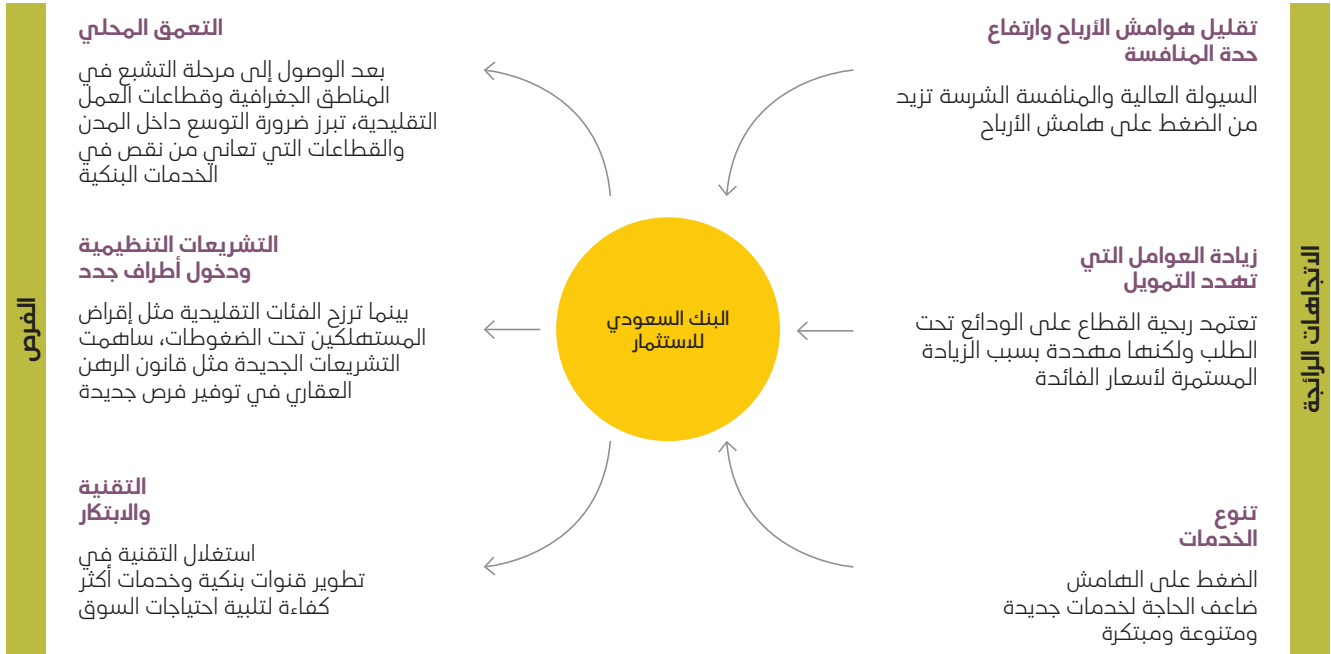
الاتجاهات الرائجة

تقليل هوامش الأرباح وارتفاع حدة المنافسة

السيولة العالية والمنافسة الشرسة تزيد من الضغط على هامش الأرباح

زيادة العوامل التي تهدد التمويل

تعتمد ربحية القطاع على الودائع تحت الطلب ولكنها مهددة بسبب الزيادة المستمرة لأسعار الفائدة

تنوع الخدمات

الضغط على الهامش ضاعف الحاجة لخدمات جديدة ومتنوعة ومبتكرة

البنك السعودي للاستثمار

الفرص

التعمق المحلي

بعد الوصول إلى مرحلة التشبع في المناطق الجغرافية وقطاعات العمل التقليدية، تبرز ضرورة التوسع داخل المدن والقطاعات التي تعاني من نقص في الخدمات البنكية

التشريعات التنظيمية ودخول أطراف جدد

بينما ترزح الفئات التقليدية مثل إقراض المستهلكين تحت الضغوطات، ساهمت التشريعات الجديدة مثل قانون الرهن العقاري في توفير فرص جديدة

التقنية والابتكار

استغلال التقنية في تطوير قنوات بنكية وخدمات أكثر كفاءة لتلبية احتياجات السوق